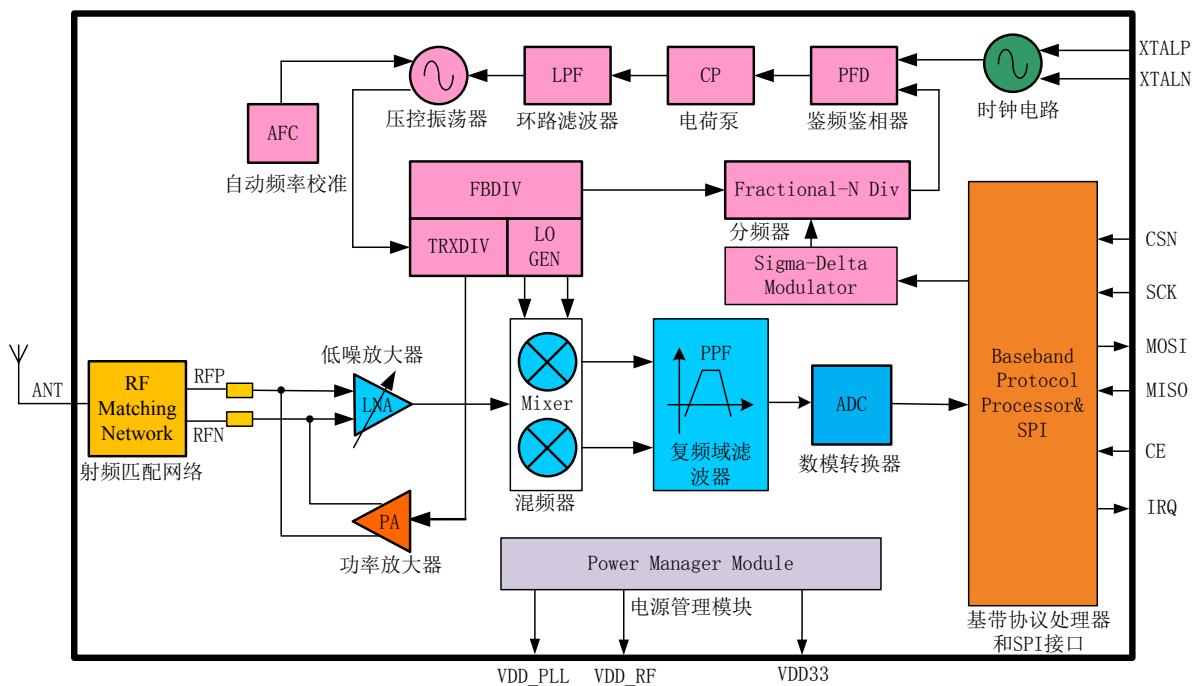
XTALP
XTALN
时钟电路
PFD
鉴频鉴相器
CP
电荷泵
LPF
环路滤波器
压控振荡器
AFC
自动频率校准
FBDIV
TRXDIV
LO GEN
Fractional-N Div
分频器
Sigma-Delta Modulator
Baseband Protocol Processor& SPI
基带协议处理器和SPI接口
CSN
SCK
MOSI
MISO
CE
IRQ
ANT
RF Matching Network
射频匹配网络
RFP
RFN
低噪放大器
LNA
PA
功率放大器
Mixer
混频器
PPF
复频域滤波器
ADC
数模转换器
Power Manager Module
电源管理模块
VDD_PLL
VDD_RF
VDD33